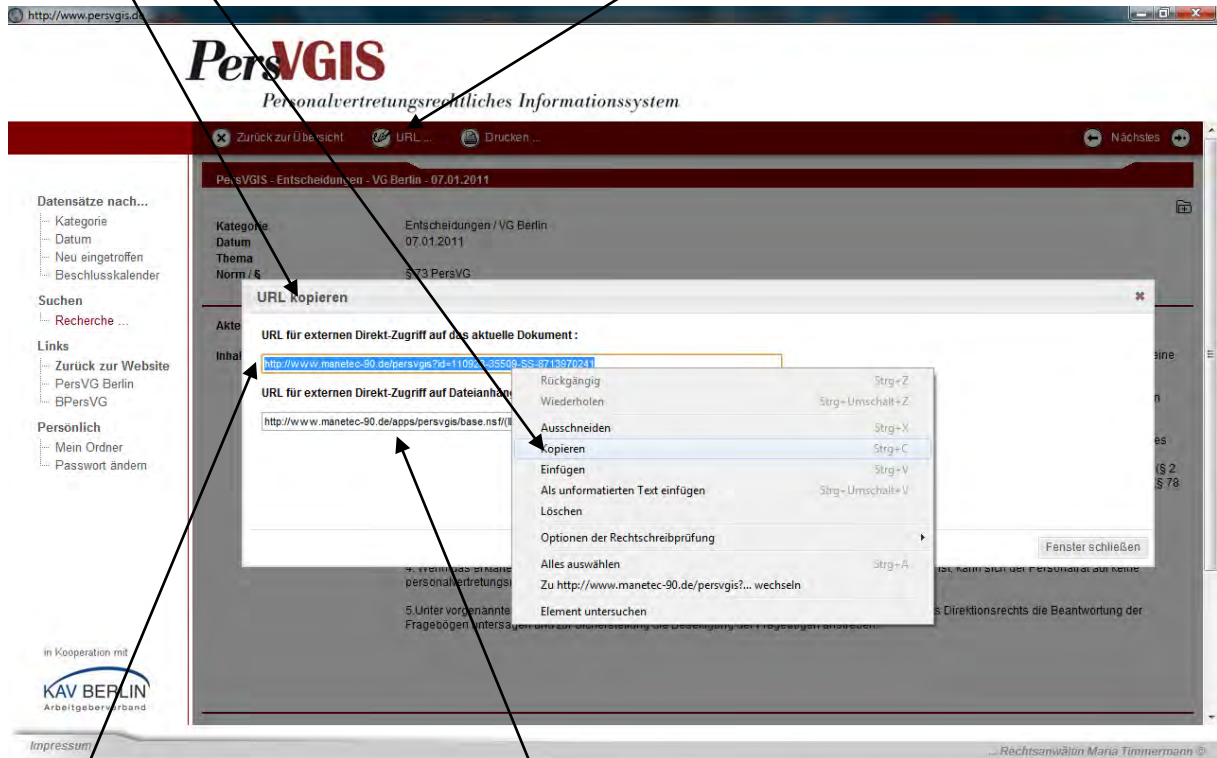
http://www.persvgis.de

PersVGIS
Personalvertretungsrechtliches Informationssystem

Zurück zur Übersicht  URL ...  Drucken ...  Nächstes

PersVGIS - Entscheidungen - VG Berlin - 07.01.2011

Datensätze nach...
Kategorie
Datum
Neu eingetroffen
Beschlusskalender
Suchen
Recherche ...
Links
Zurück zur Website
PersVG Berlin
BPersVG
Persönlich
Mein Ordner
Passwort ändern

in Kooperation mit
KAV BERLIN
Arbeitgeberverband

Kategorie  Entscheidungen / VG Berlin
Datum  07.01.2011
Thema
Norm / §  § 73 PersVG

Akte
Inhal

URL kopieren

URL für externen Direkt-Zugriff auf das aktuelle Dokument :
http://www.manetec-90.de/persvgis?id=110921135509-SS-8713970241

URL für externen Direkt-Zugriff auf Dateianhän
http://www.manetec-90.de/apps/persvgis/base.nsf/(ll

Rückgängig  Strg+Z
Wiederholen  Strg+Umschalt+Z
Ausschneiden  Strg+X
Kopieren  Strg+C
Einfügen  Strg+V
Als unformatierten Text einfügen  Strg+Umschalt+V
Löschen
Optionen der Rechtschreibprüfung
Alles auswählen  Strg+A
Zu http://www.manetec-90.de/persvgis?... wechseln
Element untersuchen

Fenster schließen

keine
n
es
(§ 2
§ 78

4. Wenn das erklärte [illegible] ist, kann sich der Personalrat auf keine personalvertretungsr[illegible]

5.Unter vorgenannte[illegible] s Direktionsrechts die Beantwortung der Fragebögen untersagen und zur Sicherstellung die Beseitigung der Fragebögen anweisen.

Impressum
...Rechtsanwältin Maria Timmermann ©